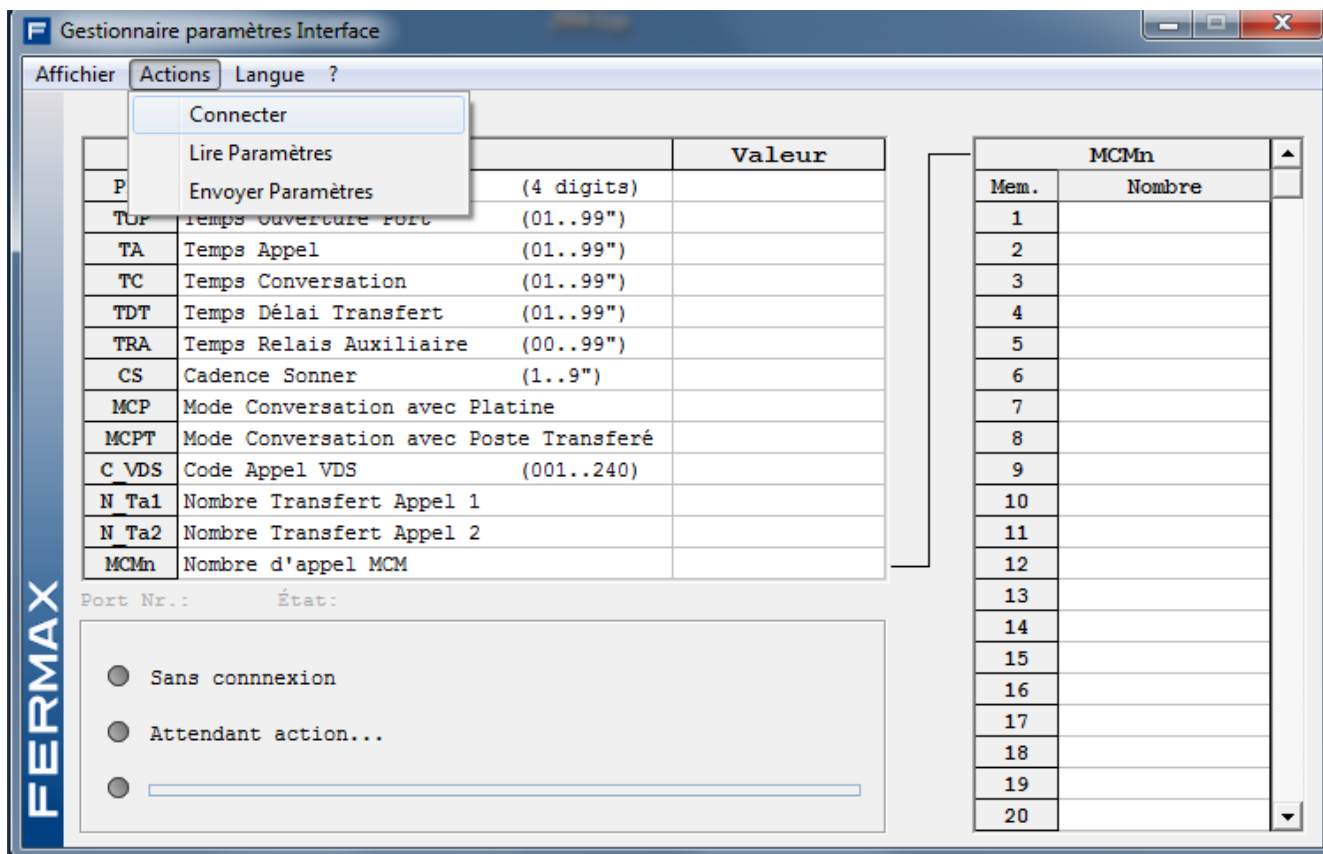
F Gestionnaire paramètres Interface

Affichier Actions Langue ?

Connecter
Lire Paramètres
Envoyer Paramètres

| | | Valeur |
|---|---|---|
| P | (4 digits) | |
| TOP | Temps Ouverture Port (01..99") | |
| TA | Temps Appel (01..99") | |
| TC | Temps Conversation (01..99") | |
| TDT | Temps Délai Transfert (01..99") | |
| TRA | Temps Relais Auxiliaire (00..99") | |
| CS | Cadence Sonner (1..9") | |
| MCP | Mode Conversation avec Platine | |
| MCPT | Mode Conversation avec Poste Transferé | |
| C_VDS | Code Appel VDS (001..240) | |
| N_Ta1 | Nombre Transfert Appel 1 | |
| N_Ta2 | Nombre Transfert Appel 2 | |
| MCMn | Nombre d'appel MCM | |

Port Nr.: État:

Sans connnexion

Attendant action...

| MCMn | |
|---|---|
| Mem. | Nombre |
| 1 | |
| 2 | |
| 3 | |
| 4 | |
| 5 | |
| 6 | |
| 7 | |
| 8 | |
| 9 | |
| 10 | |
| 11 | |
| 12 | |
| 13 | |
| 14 | |
| 15 | |
| 16 | |
| 17 | |
| 18 | |
| 19 | |
| 20 | |

FERMAX